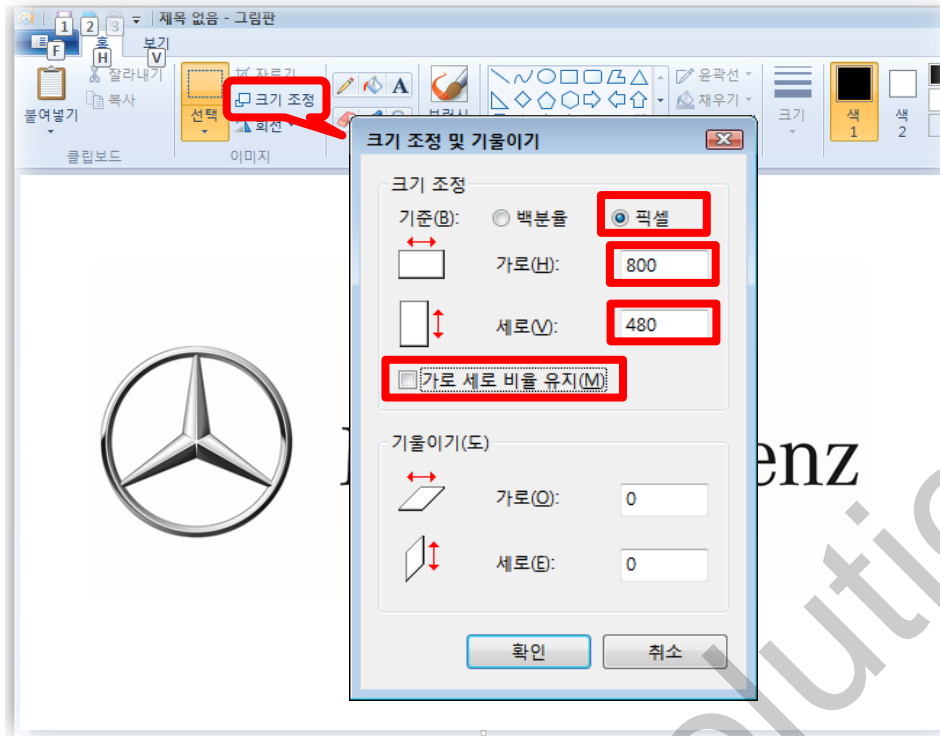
1 2 3 제목 없음 - 그림판

F H 홈 V 보기

붙여넣기 잘라내기 복사 클립보드

선택 자르기 크기 조정 회전 이미지

브러시

윤곽선 채우기

크기

색 1 색 2

크기 조정 및 기울이기

크기 조정

기준(B): 백분율 픽셀

가로(H): 800

세로(V): 480

가로 세로 비율 유지(M)

기울이기(도)

가로(O): 0

세로(E): 0

확인 취소

enz

lutio